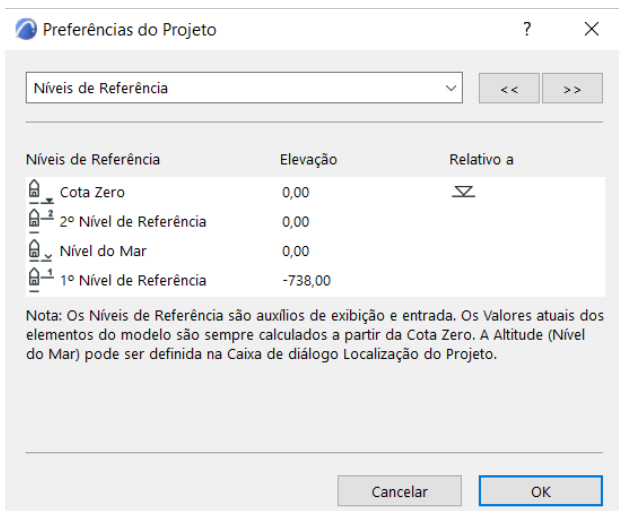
Preferências do Projeto

?

Níveis de Referência

<<

>>

| Níveis de Referência | Elevação | Relativo a |
|---|---|---|
| Cota Zero | 0,00 | |
| 2º Nível de Referência | 0,00 | |
| Nível do Mar | 0,00 | |
| 1º Nível de Referência | -738,00 | |

Nota: Os Níveis de Referência são auxílios de exibição e entrada. Os Valores atuais dos elementos do modelo são sempre calculados a partir da Cota Zero. A Altitude (Nível do Mar) pode ser definida na Caixa de diálogo Localização do Projeto.

Cancelar

OK